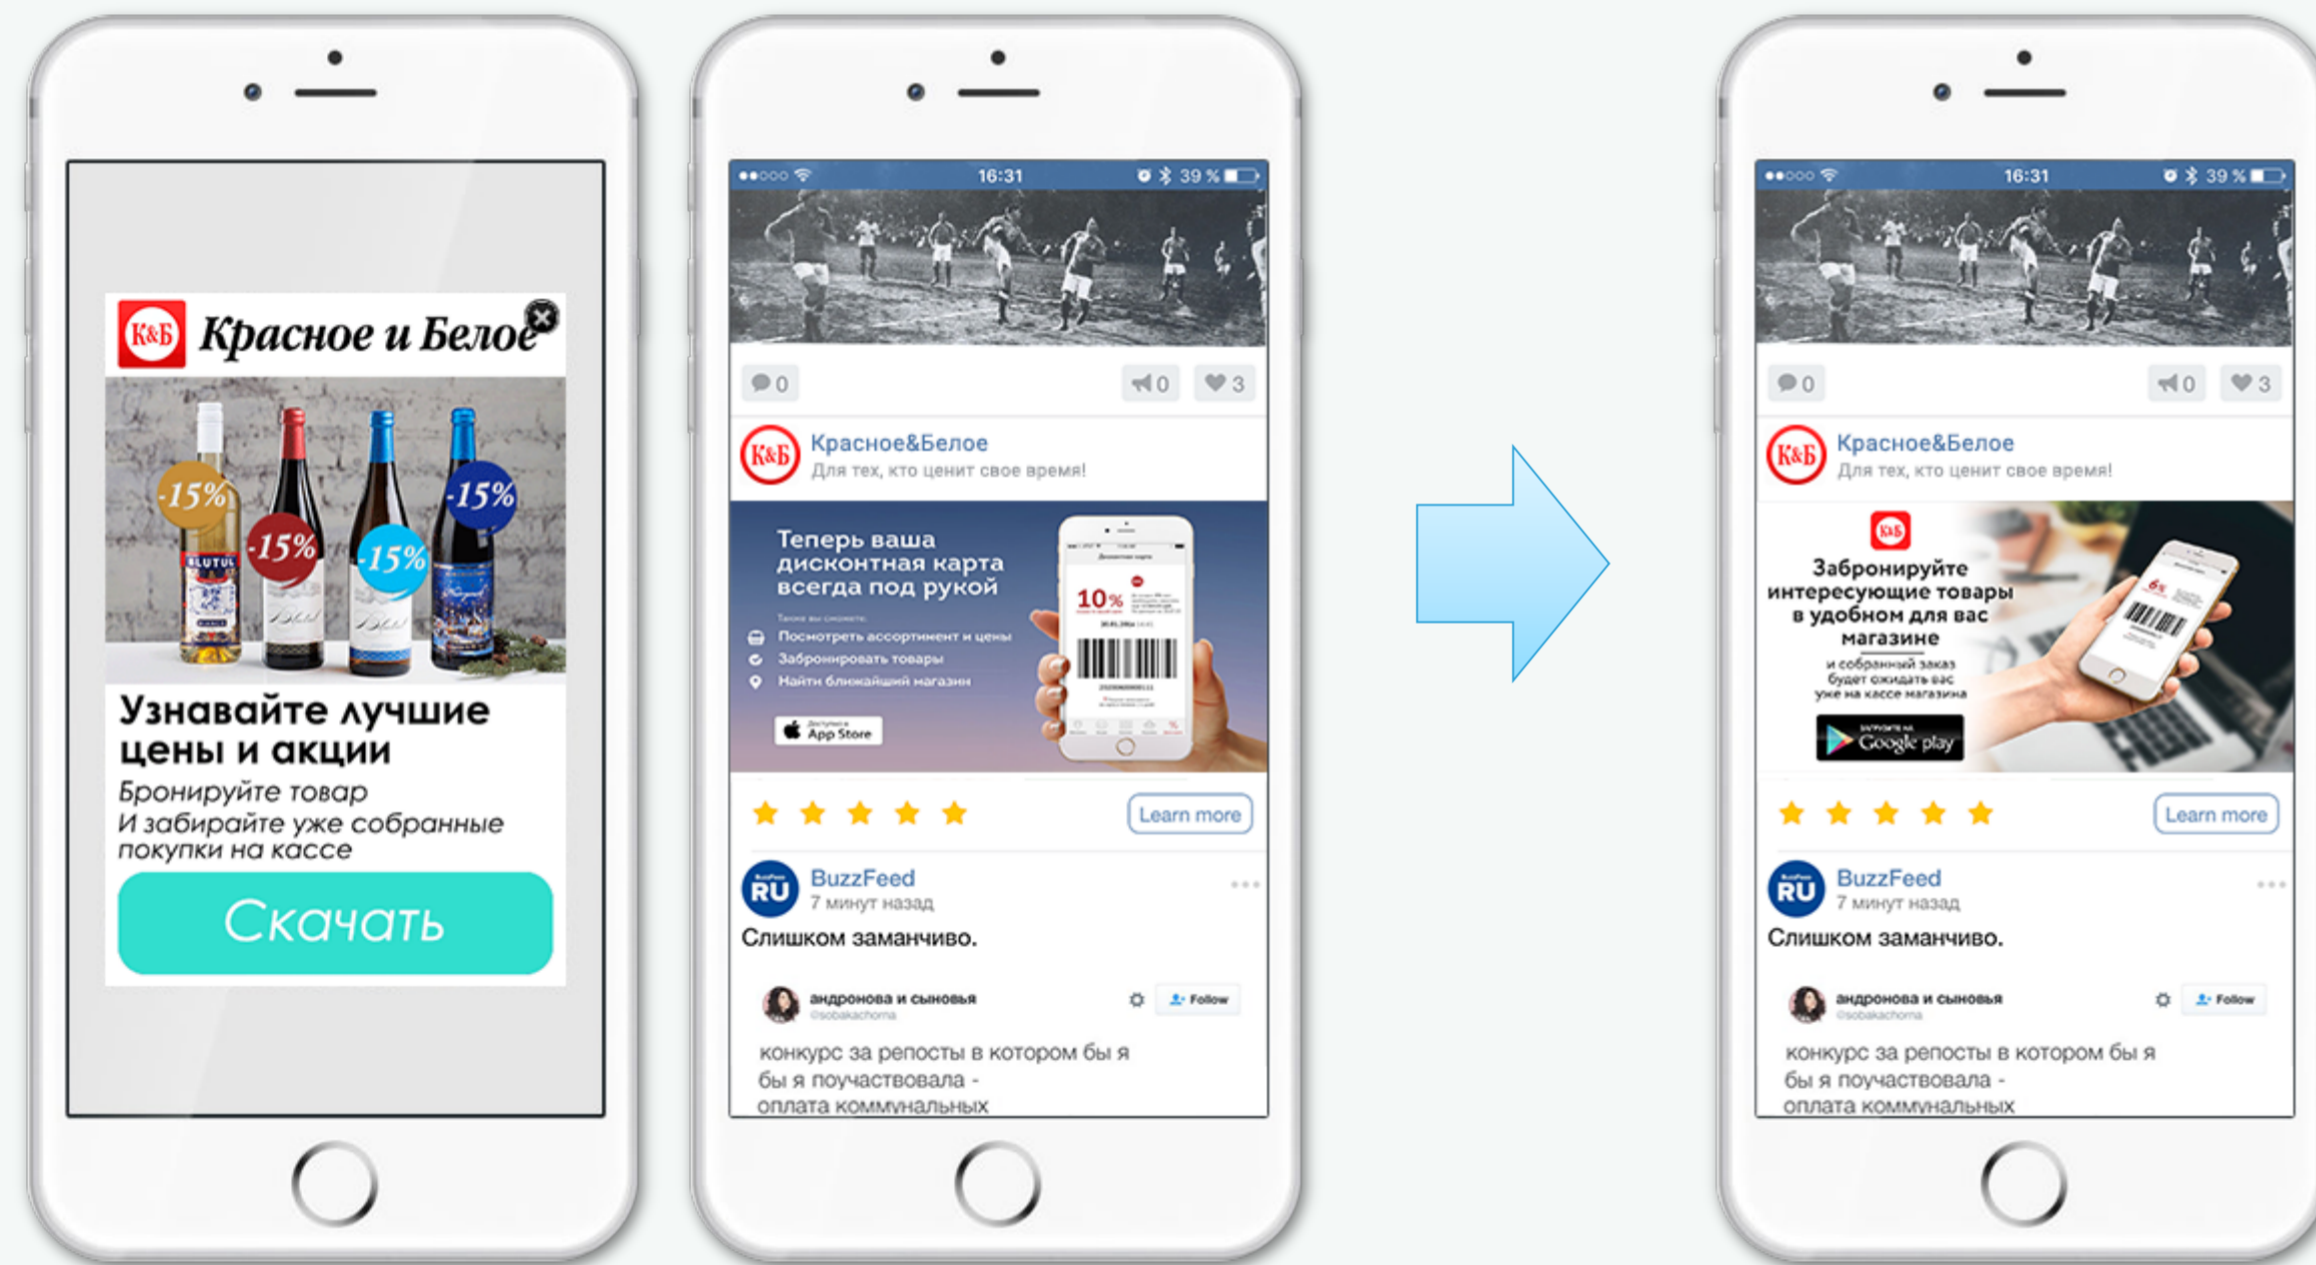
К&Б Красное и Белое

-15% -15% -15% -15%

Узнавайте лучшие цены и акции

Бронируйте товар
И забирайте уже собранные покупки на кассе

Скачать

16:31 39 %

0 0 3

Красное&Белое
Для тех, кто ценит свое время!

Теперь ваша дисконтная карта всегда под рукой

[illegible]
Посмотреть ассортимент и цены
Забронировать товары
Найти ближайший магазин

App Store

10%

Learn more

BuzzFeed
7 минут назад
Слишком заманчиво.

андронова и сыновья
@sobakachoma
Follow

конкурс за репосты в котором бы я бы я поучаствовала - оплата коммунальных

16:31 39 %

0 0 3

Красное&Белое
Для тех, кто ценит свое время!

К&Б
Забронируйте интересующие товары в удобном для вас магазине
и собранный заказ будет ожидать вас уже на кассе магазина

Google play

Learn more

BuzzFeed
7 минут назад
Слишком заманчиво.

андронова и сыновья
@sobakachoma
Follow

конкурс за репосты в котором бы я бы я поучаствовала - оплата коммунальных